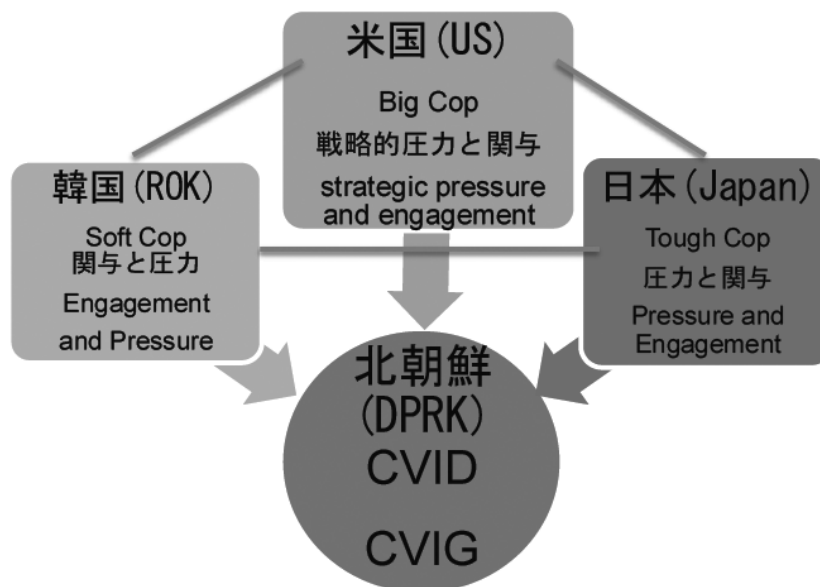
米国(US)
Big Cop
戦略的圧力と関与
strategic pressure and engagement

韓国(ROK)
Soft Cop
関与と圧力
Engagement and Pressure

日本(Japan)
Tough Cop
圧力と関与
Pressure and Engagement

北朝鮮
(DPRK)
CVID

CVIG